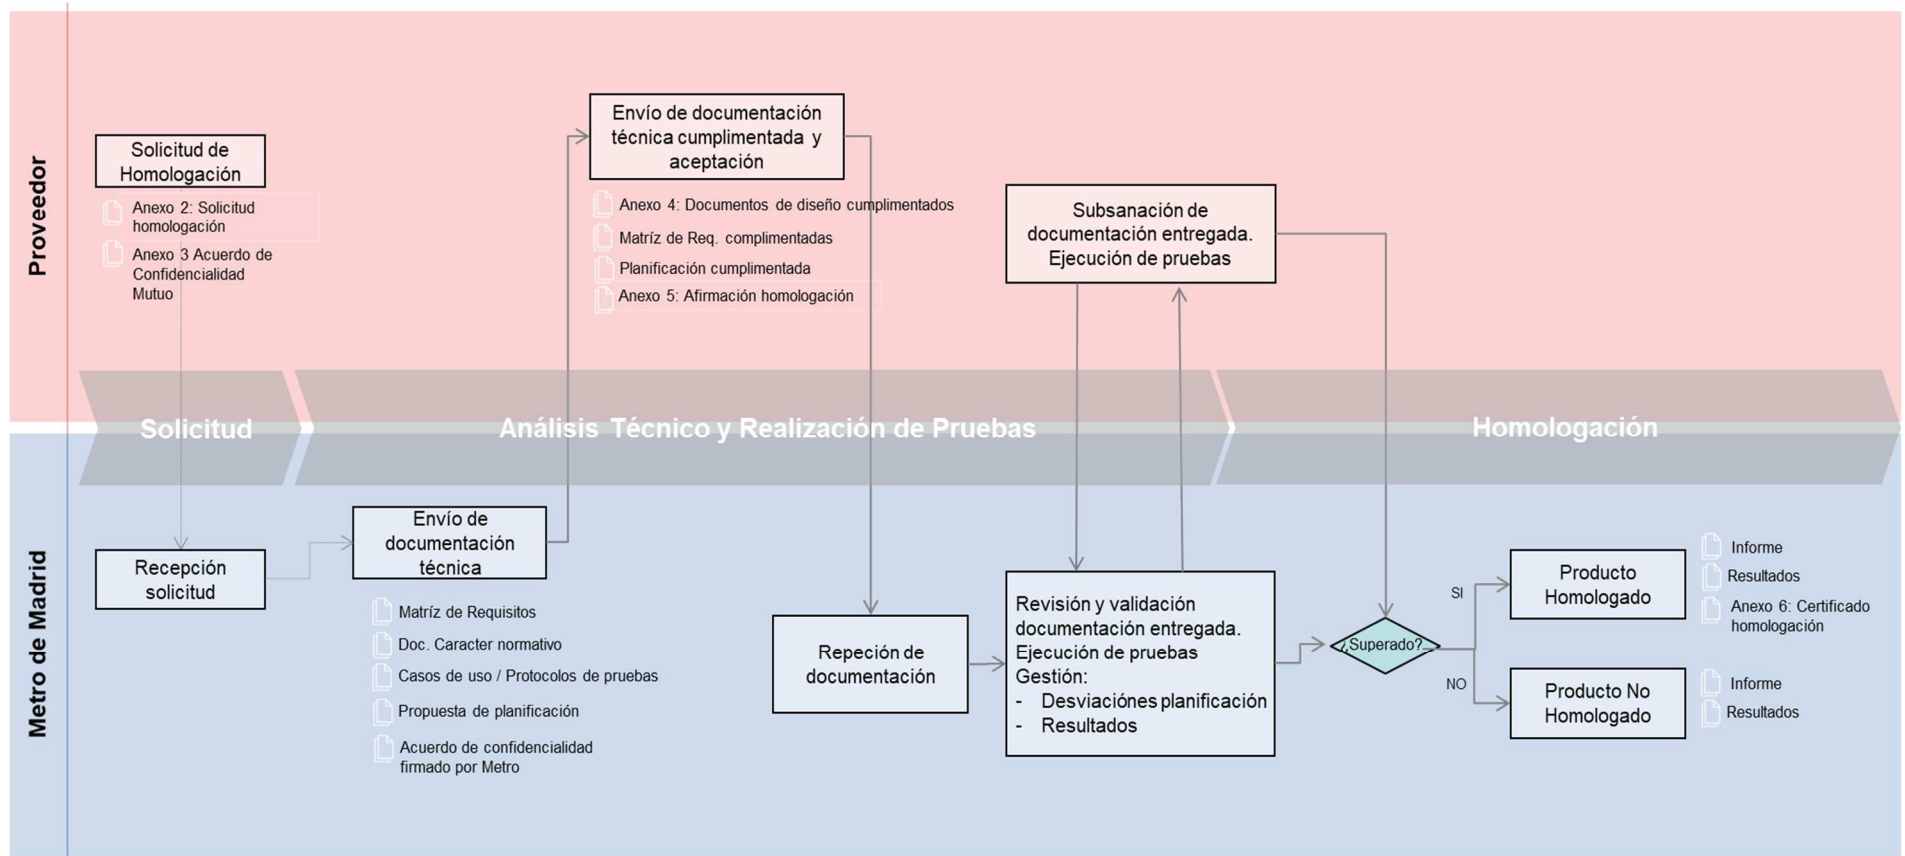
Proveedor

Solicitud de Homologación

Anexo 2: Solicitud homologación

Anexo 3 Acuerdo de Confidencialidad Mutuo

Envío de documentación técnica cumplimentada y aceptación

Anexo 4: Documentos de diseño cumplimentados

Matríz de Req. complimentadas

Planificación cumplimentada

Anexo 5: Afirmación homologación

Subsanación de documentación entregada. Ejecución de pruebas

Solicitud

Análisis Técnico y Realización de Pruebas

Homologación

Metro de Madrid

Recepción solicitud

Envío de documentación técnica

Matríz de Requisitos

Doc. Caracter normativo

Casos de uso / Protocolos de pruebas

Propuesta de planificación

Acuerdo de confidencialidad firmado por Metro

Repeción de documentación

Revisión y validación documentación entregada. Ejecución de pruebas Gestión:
- Desviaciónes planificación
- Resultados

¿Superado?

SI

NO

Producto Homologado

Informe

Resultados

Anexo 6: Certificado homologación

Producto No Homologado

Informe

Resultados